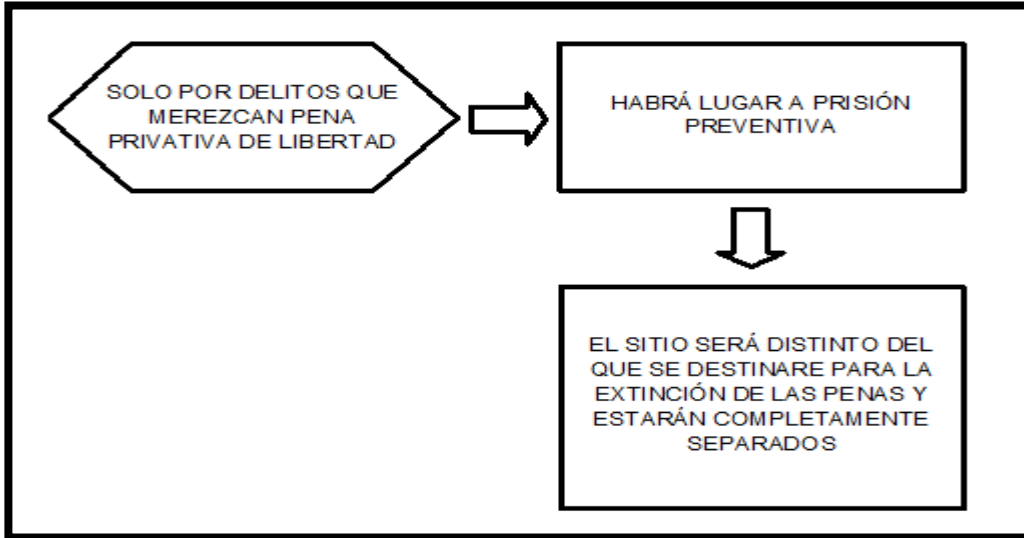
SOLO POR DELITOS QUE MEREZCAN PENA PRIVATIVA DE LIBERTAD

HABRÁ LUGAR A PRISIÓN PREVENTIVA

EL SITIO SERÁ DISTINTO DEL QUE SE DESTINARE PARA LA EXTINCIÓN DE LAS PENAS Y ESTARÁN COMPLETAMENTE SEPARADOS